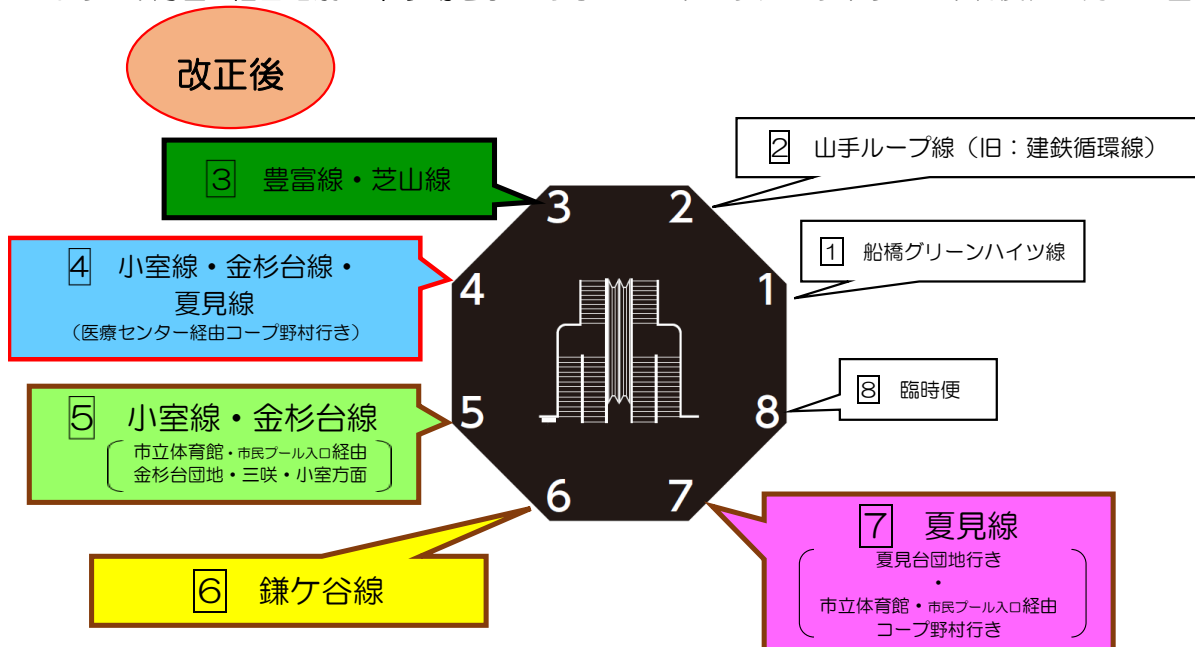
改正後

3 豊富線・芝山線

2 山手ループ線（旧：建鉄循環線）

1 船橋グリーンハイツ線

4 小室線・金杉台線・夏見線
（医療センター経由コープ野村行き）

8 臨時便

5 小室線・金杉台線
（市立体育館・市民プール入口経由 金杉台団地・三咲・小室方面）

7 夏見線
（夏見台団地行き
・
市立体育館・市民プール入口経由 コープ野村行き）

6 鎌ケ谷線

3 2 4 1 5 8 6 7